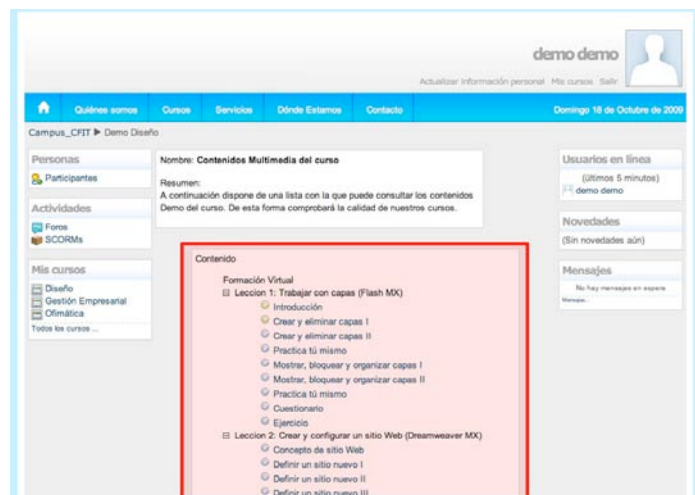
demo demo

Actualizar información personal Mis cursos Salir

Quiénes somos Cursos Servicios Dónde Estamos Contacto Domingo 18 de Octubre de 2009

Campus_CFIT ▶ Demo Diseño

Personas

Participantes

Actividades

Foros

SCORMs

Mis cursos

Diseño

Gestión Empresarial

Ofimática

Todos los cursos ...

Nombre: Contenidos Multimedia del curso

Resumen:
A continuación dispone de una lista con la que puede consultar los contenidos Demo del curso. De esta forma comprobará la calidad de nuestros cursos.

Contenido

Formación Virtual

Leccion 1: Trabajar con capas (Flash MX)

Introducción

Crear y eliminar capas I

Crear y eliminar capas II

Practica tú mismo

Mostrar, bloquear y organizar capas I

Mostrar, bloquear y organizar capas II

Practica tú mismo

Cuestionario

Ejercicio

Leccion 2: Crear y configurar un sitio Web (Dreamweaver MX)

Concepto de sitio Web

Definir un sitio nuevo I

Definir un sitio nuevo II

Definir un sitio nuevo III

Usuarios en línea

(últimos 5 minutos)

demo demo

Novedades

(Sin novedades aún)

Mensajes

No hay mensajes en espera

Mensajes...